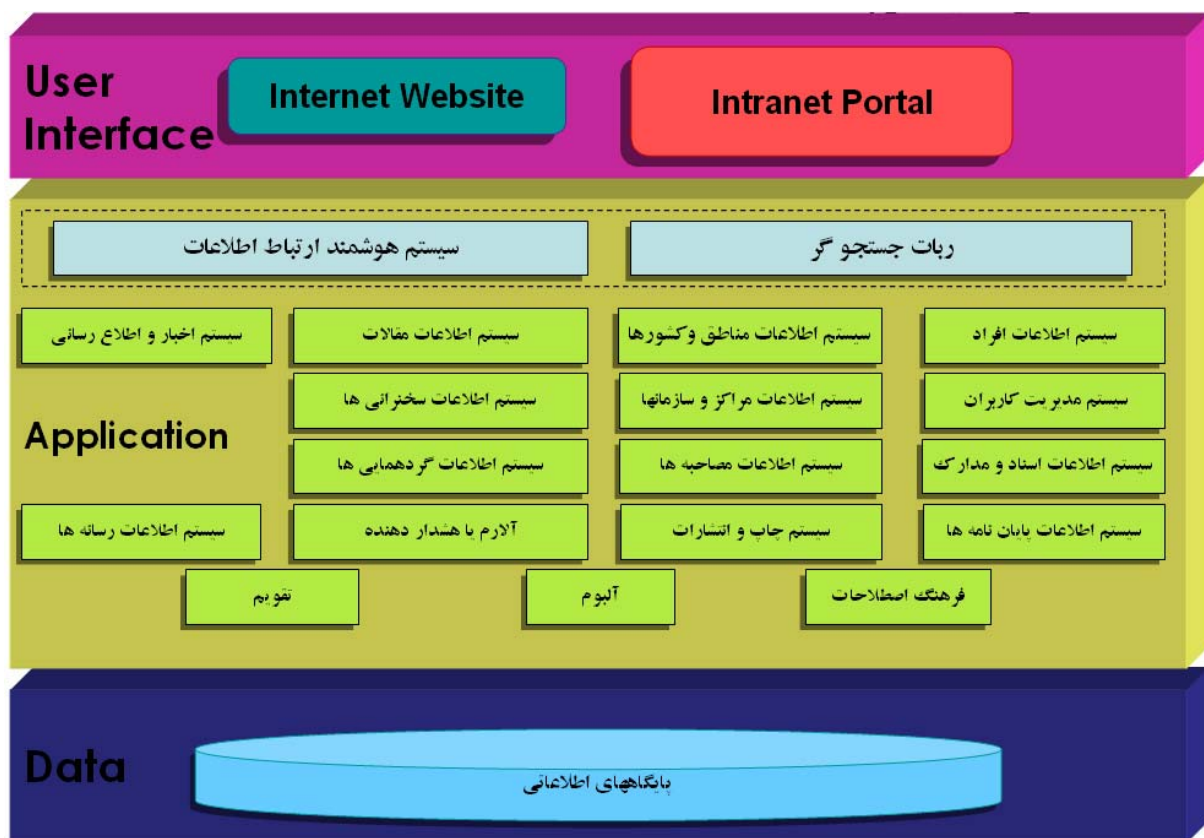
User Interface

Internet Website

Intranet Portal

ربات جستجو گر

سیستم هوشمند ارتباط اطلاعات

Application

سیستم اطلاعات افراد

سیستم اطلاعات مناطق وکشورها

سیستم اطلاعات مقالات

سیستم اخبار و اطلاع رسانی

سیستم مدیریت کاربران

سیستم اطلاعات مراکز و سازمانها

سیستم اطلاعات سخنرانی ها

سیستم اطلاعات اسناد و مدارک

سیستم اطلاعات مصاحبه ها

سیستم اطلاعات گردهمایی ها

سیستم اطلاعات پایان نامه ها

سیستم چاپ و انتشارات

آلارم یا هشدار دهنده

سیستم اطلاعات رسانه ها

فرهنگ اصطلاحات

آلبوم

تقویم

Data

پایگاههای اطلاعاتی